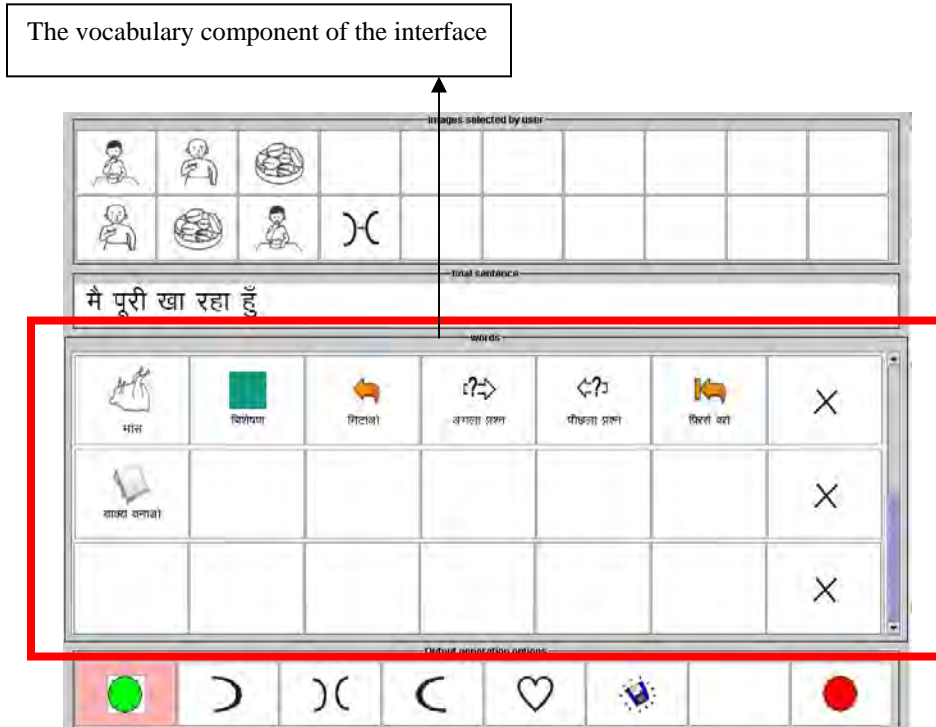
The vocabulary component of the interface

images selected by user

final sentence

मै पूरी खा रहा हुँ

words

मांस

विशेषण

मिटाओ

अगला प्रश्न

पीछला प्रश्न

फिरसे करो

X

वाक्य बनाओ

X

X

Output generation options